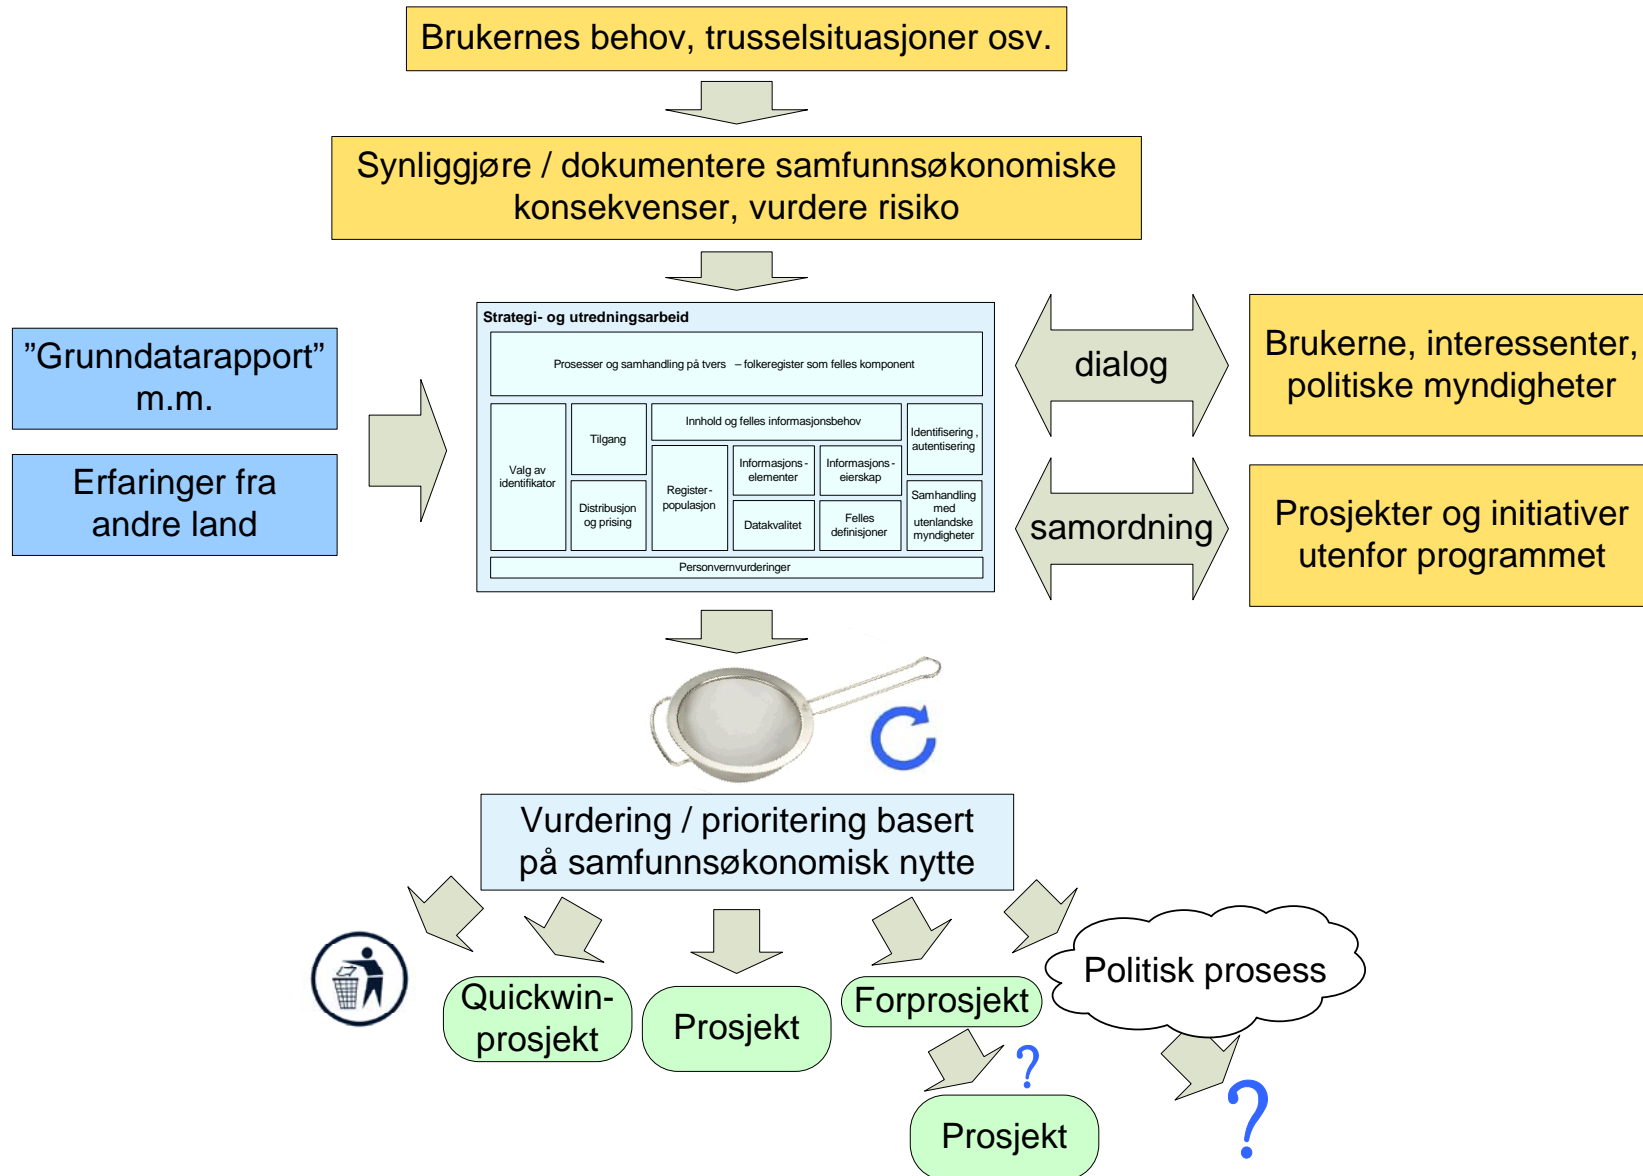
Brukernes behov, trusselsituasjoner osv.

Synliggjøre / dokumentere samfunnsøkonomiske konsekvenser, vurdere risiko

"Grunndatarapport" m.m.

Erfaringer fra andre land

Strategi- og utredningsarbeid

Prosesser og samhandling på tvers – folkeregister som felles komponent

Valg av identifikator

Tilgang

Distribusjon og prising

Innhold og felles informasjonsbehov

Register-populasjon

Informasjons-elementer

Informasjons-eierskap

Datakvalitet

Felles definisjoner

Identifisering, autentisering

Samhandling med utenlandske myndigheter

Personvernvurderinger

dialog

samordning

Brukerne, interessenter, politiske myndigheter

Prosjekter og initiativer utenfor programmet

Vurdering / prioritering basert på samfunnsøkonomisk nytte

Quickwin-prosjekt

Prosjekt

Forprosjekt

Politisk prosess

?

Prosjekt

?